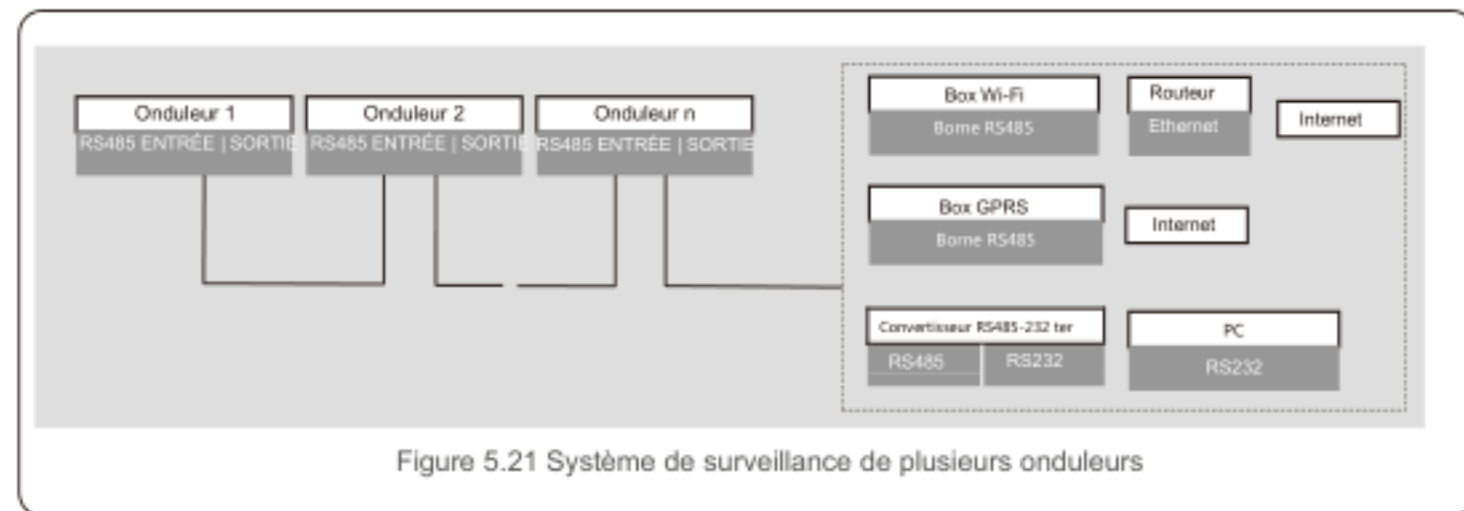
Onduleur 1
RS485 ENTRÉE | SORTIE

Onduleur 2
RS485 ENTRÉE | SORTIE

Onduleur n
RS485 ENTRÉE | SORTIE

Box Wi-Fi
Borne RS485

Routeur
Ethernet

Internet

Box GPRS
Borne RS485

Internet

Convertisseur RS485-232 ter
RS485
RS232

PC
RS232

Figure 5.21 Système de surveillance de plusieurs onduleurs